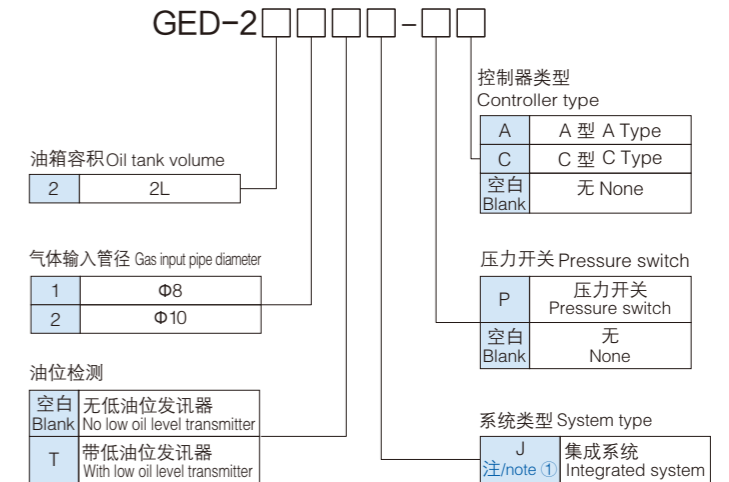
GED-2□□□□-□□

控制器类型
Controller type

| A | A 型 A Type |
|---|---|
| C | C 型 C Type |
| 空白 Blank | 无 None |

油箱容积 Oil tank volume

| 2 | 2L |
|---|---|

气体输入管径 Gas input pipe diameter

| 1 | Φ8 |
|---|---|
| 2 | Φ10 |

压力开关 Pressure switch

| P | 压力开关 Pressure switch |
|---|---|
| 空白 Blank | 无 None |

油位检测

| 空白 Blank | 无低油位发讯器 No low oil level transmitter |
|---|---|
| T | 带低油位发讯器 With low oil level transmitter |

系统类型 System type

| J 注/note ① | 集成系统 Integrated system |
|---|---|